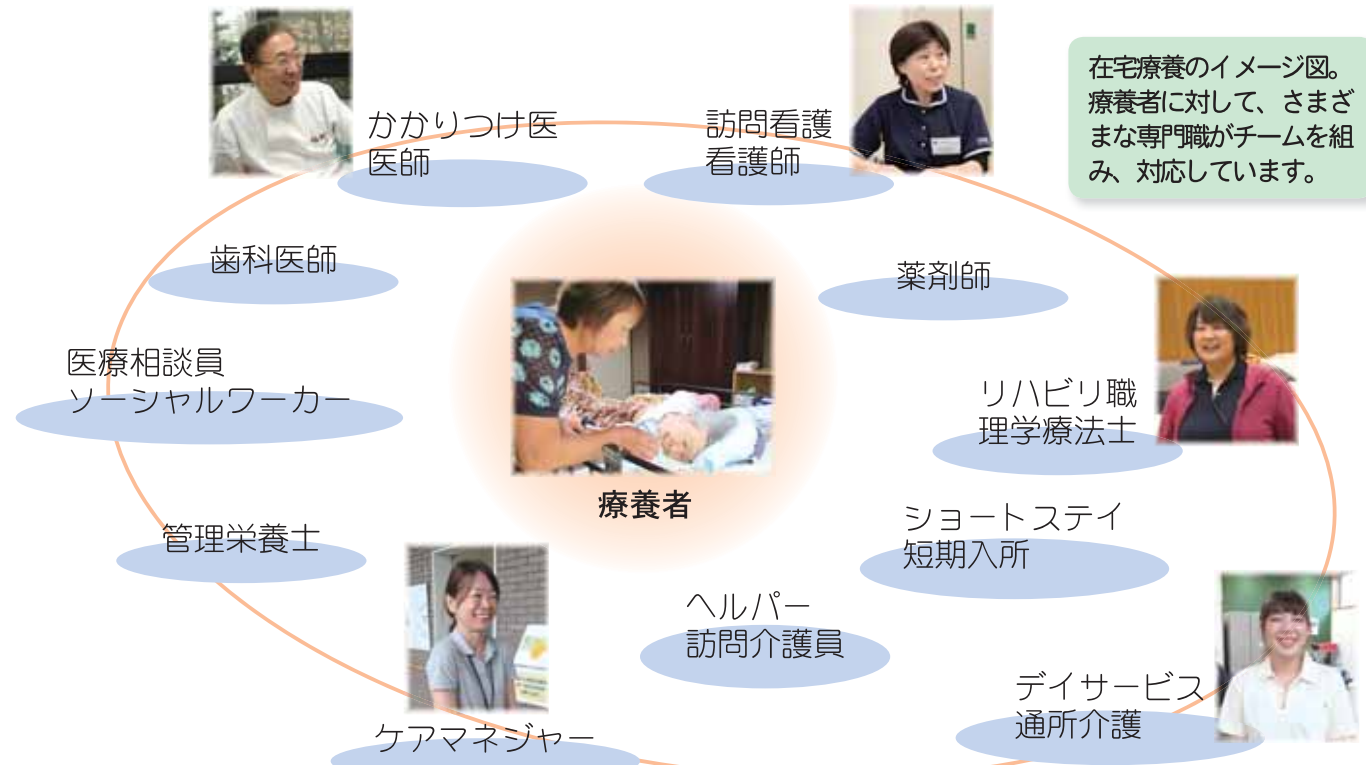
かかりつけ医
医師

訪問看護
看護師

在宅療養のイメージ図。療養者に対して、さまざまな専門職がチームを組み、対応しています。

歯科医師

薬剤師

医療相談員
ソーシャルワーカー

療養者

リハビリ職
理学療法士

管理栄養士

ショートステイ
短期入所

ヘルパー
訪問介護員

デイサービス
通所介護

ケアマネジャー